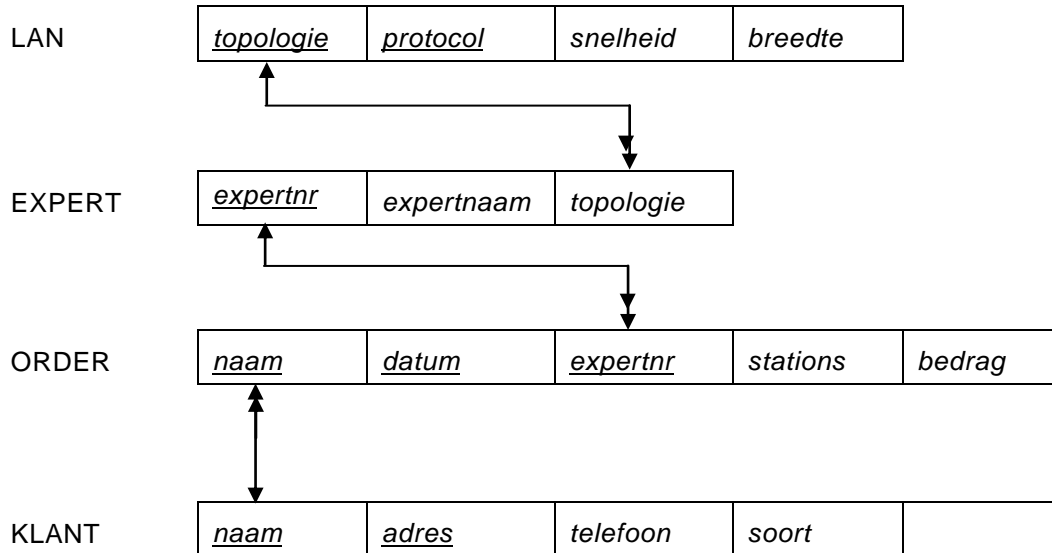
LAN

| topologie | protocol | snelheid | breedte |
|---|---|---|---|

EXPERT

| expertnr | expertnaam | topologie |
|---|---|---|

ORDER

| naam | datum | expertnr | stations | bedrag |
|---|---|---|---|---|

KLANT

| naam | adres | telefoon | soort | |
|---|---|---|---|---|